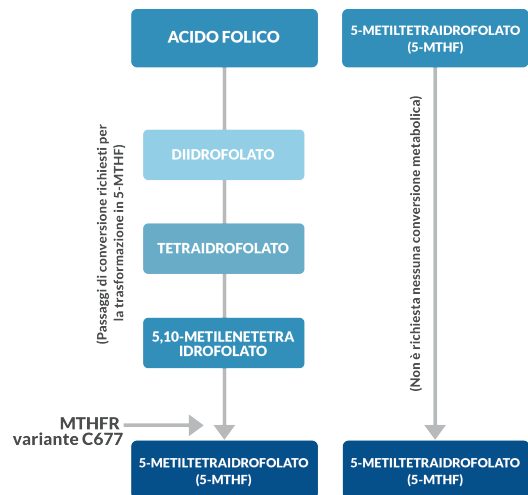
ACIDO FOLICO

(Passaggi di conversione richiesti per la trasformazione in 5-MTHF)

DIIDROFOLATO

TETRAIDROFOLATO

5,10-METILENETETRA IDROFOLATO

MTHFR variante C677

5-METILTETRAIDROFOLATO (5-MTHF)

5-METILTETRAIDROFOLATO (5-MTHF)

(Non è richiesta nessuna conversione metabolica)

5-METILTETRAIDROFOLATO (5-MTHF)